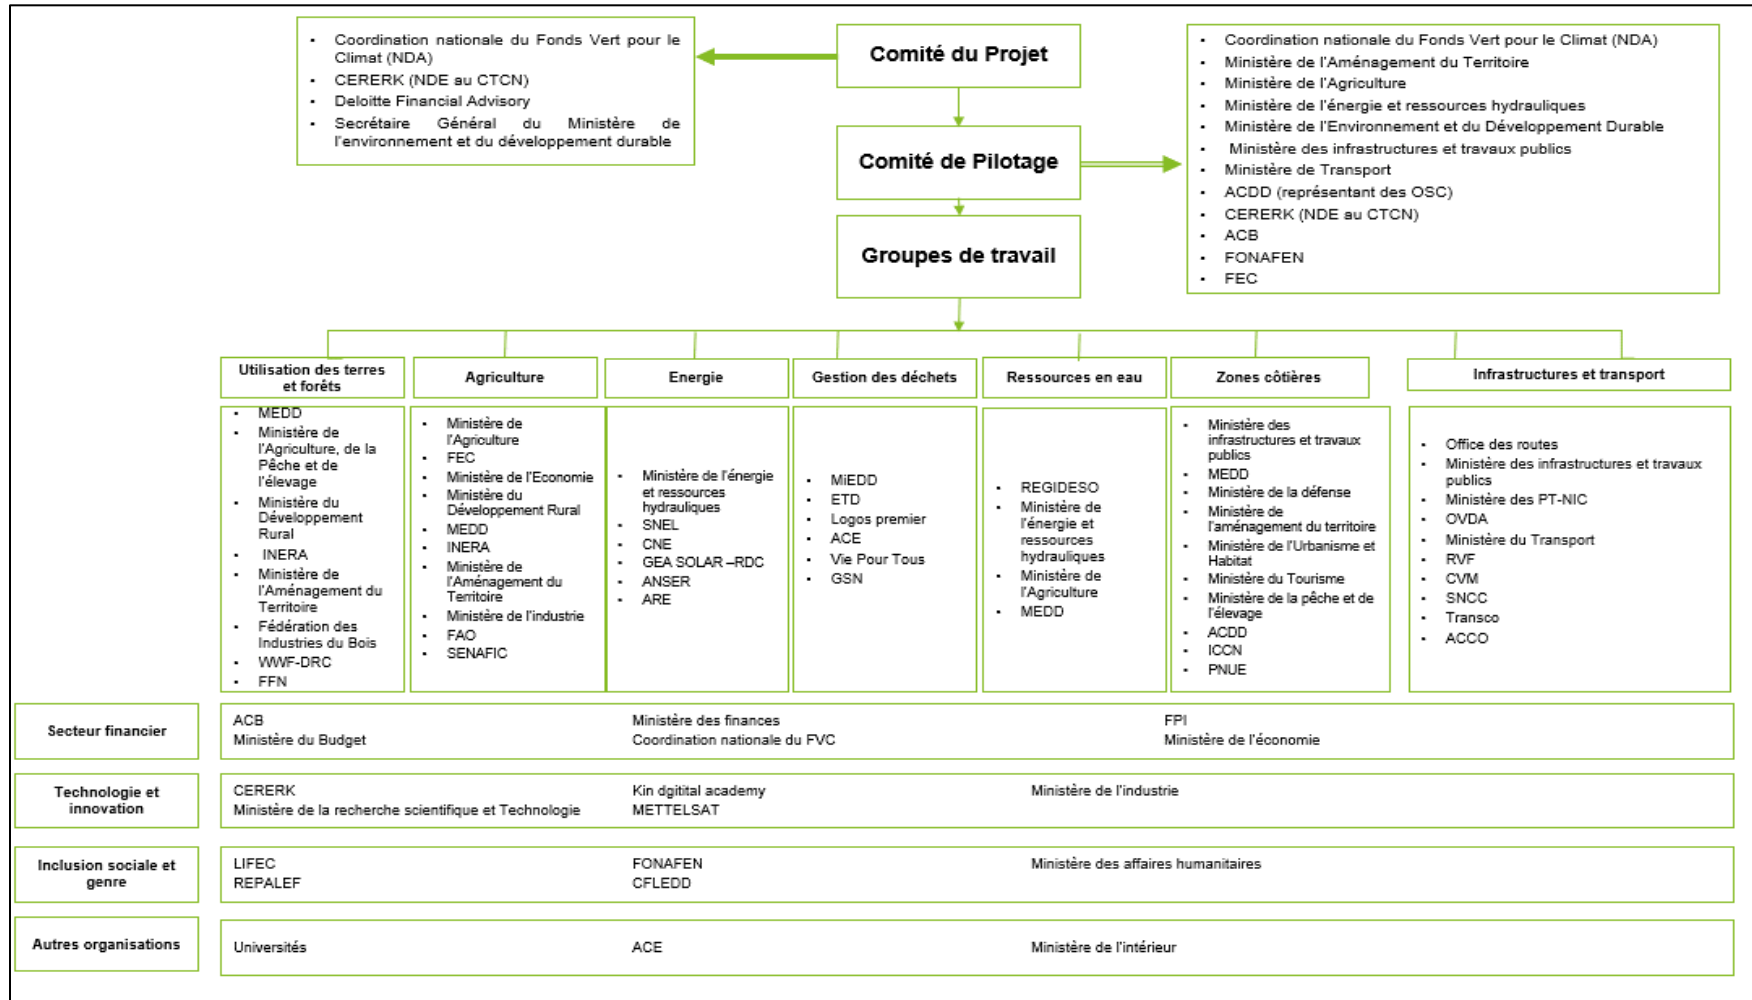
- Coordination nationale du Fonds Vert pour le Climat (NDA)
- CERERK (NDE au CTCN)
- Deloitte Financial Advisory
- Secrétaire Général du Ministère de l'environnement et du développement durable

Comité du Projet

Comité de Pilotage

Groupes de travail

- Coordination nationale du Fonds Vert pour le Climat (NDA)
- Ministère de l'Aménagement du Territoire
- Ministère de l'Agriculture
- Ministère de l'énergie et ressources hydrauliques
- Ministère de l'Environnement et du Développement Durable
- Ministère des infrastructures et travaux publics
- Ministère de Transport
- ACDD (représentant des OSC)
- CERERK (NDE au CTCN)
- ACB
- FONAFEN
- FEC

Utilisation des terres et forêts
- MEDD
- Ministère de l'Agriculture, de la Pêche et de l'élevage
- Ministère du Développement Rural
- INERA
- Ministère de l'Aménagement du Territoire
- Fédération des Industries du Bois
- WWF-DRC
- FFN

Agriculture
- Ministère de l'Agriculture
- FEC
- Ministère de l'Economie
- Ministère du Développement Rural
- MEDD
- INERA
- Ministère de l'Aménagement du Territoire
- Ministère de l'industrie
- FAO
- SENAFIC

Energie
- Ministère de l'énergie et ressources hydrauliques
- SNEL
- CNE
- GEA SOLAR –RDC
- ANSER
- ARE

Gestion des déchets
- MiEDD
- ETD
- Logos premier
- ACE
- Vie Pour Tous
- GSN

Ressources en eau
- REGIDESO
- Ministère de l'énergie et ressources hydrauliques
- Ministère de l'Agriculture
- MEDD

Zones côtières
- Ministère des infrastructures et travaux publics
- MEDD
- Ministère de la défense
- Ministère de l'aménagement du territoire
- Ministère de l'Urbanisme et Habitat
- Ministère du Tourisme
- Ministère de la pêche et de l'élevage
- ACDD
- ICCN
- PNUE

Infrastructures et transport
- Office des routes
- Ministère des infrastructures et travaux publics
- Ministère des PT-NIC
- OVDA
- Ministère du Transport
- RVF
- CVM
- SNCC
- Transco
- ACCO

| Secteur financier | ACB<br>Ministère du Budget | Ministère des finances<br>Coordination nationale du FVC | FPI<br>Ministère de l'économie |
|---|---|---|---|
| Technologie et innovation | CERERK<br>Ministère de la recherche scientifique et Technologie | Kin dgitital academy<br>METTELSAT | Ministère de l'industrie |
| Inclusion sociale et genre | LIFEC<br>REPALEF | FONAFEN<br>CFLEDD | Ministère des affaires humanitaires |
| Autres organisations | Universités | ACE | Ministère de l'intérieur |